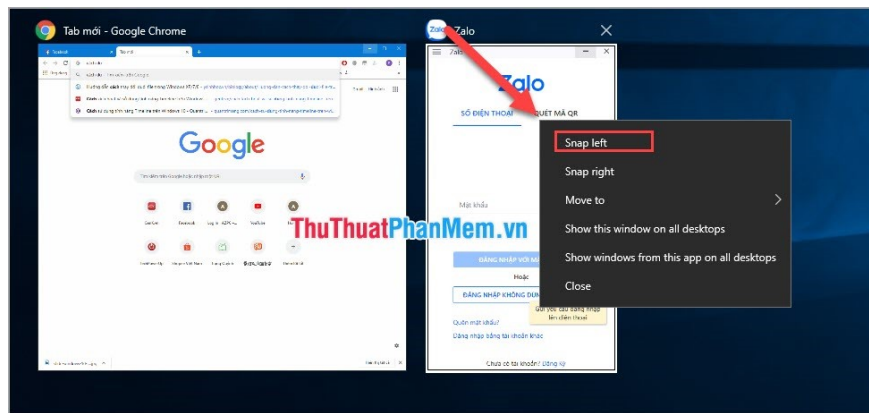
Tab mới - Google Chrome

Google

Zalo

Zalo

SỐ ĐIỆN THOẠI

QUÉT MÃ QR

Mật khẩu

ĐĂNG NHẬP VỚI M

Hoặc

ĐĂNG NHẬP KHÔNG DÙN

Quên mật khẩu?

Đăng nhập bằng tài khoản khác

Chưa có tài khoản? Đăng ký

Snap left

Snap right

Move to

Show this window on all desktops

Show windows from this app on all desktops

Close

ThuThuatPhanMem.vn